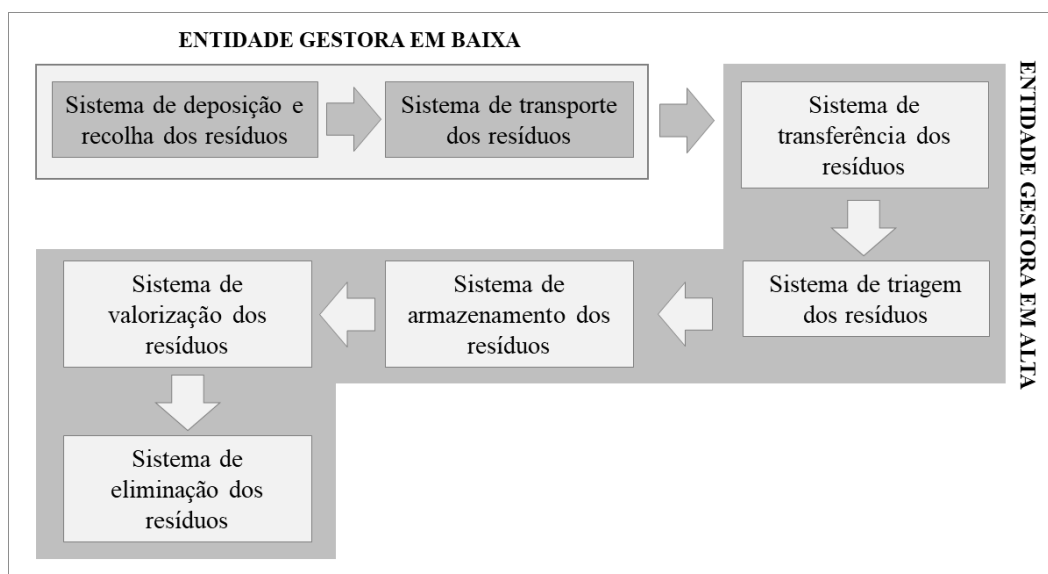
ENTIDADE GESTORA EM BAIXA

Sistema de deposição e recolha dos resíduos

Sistema de transporte dos resíduos

ENTIDADE GESTORA EM ALTA

Sistema de transferência dos resíduos

Sistema de triagem dos resíduos

Sistema de armazenamento dos resíduos

Sistema de valorização dos resíduos

Sistema de eliminação dos resíduos